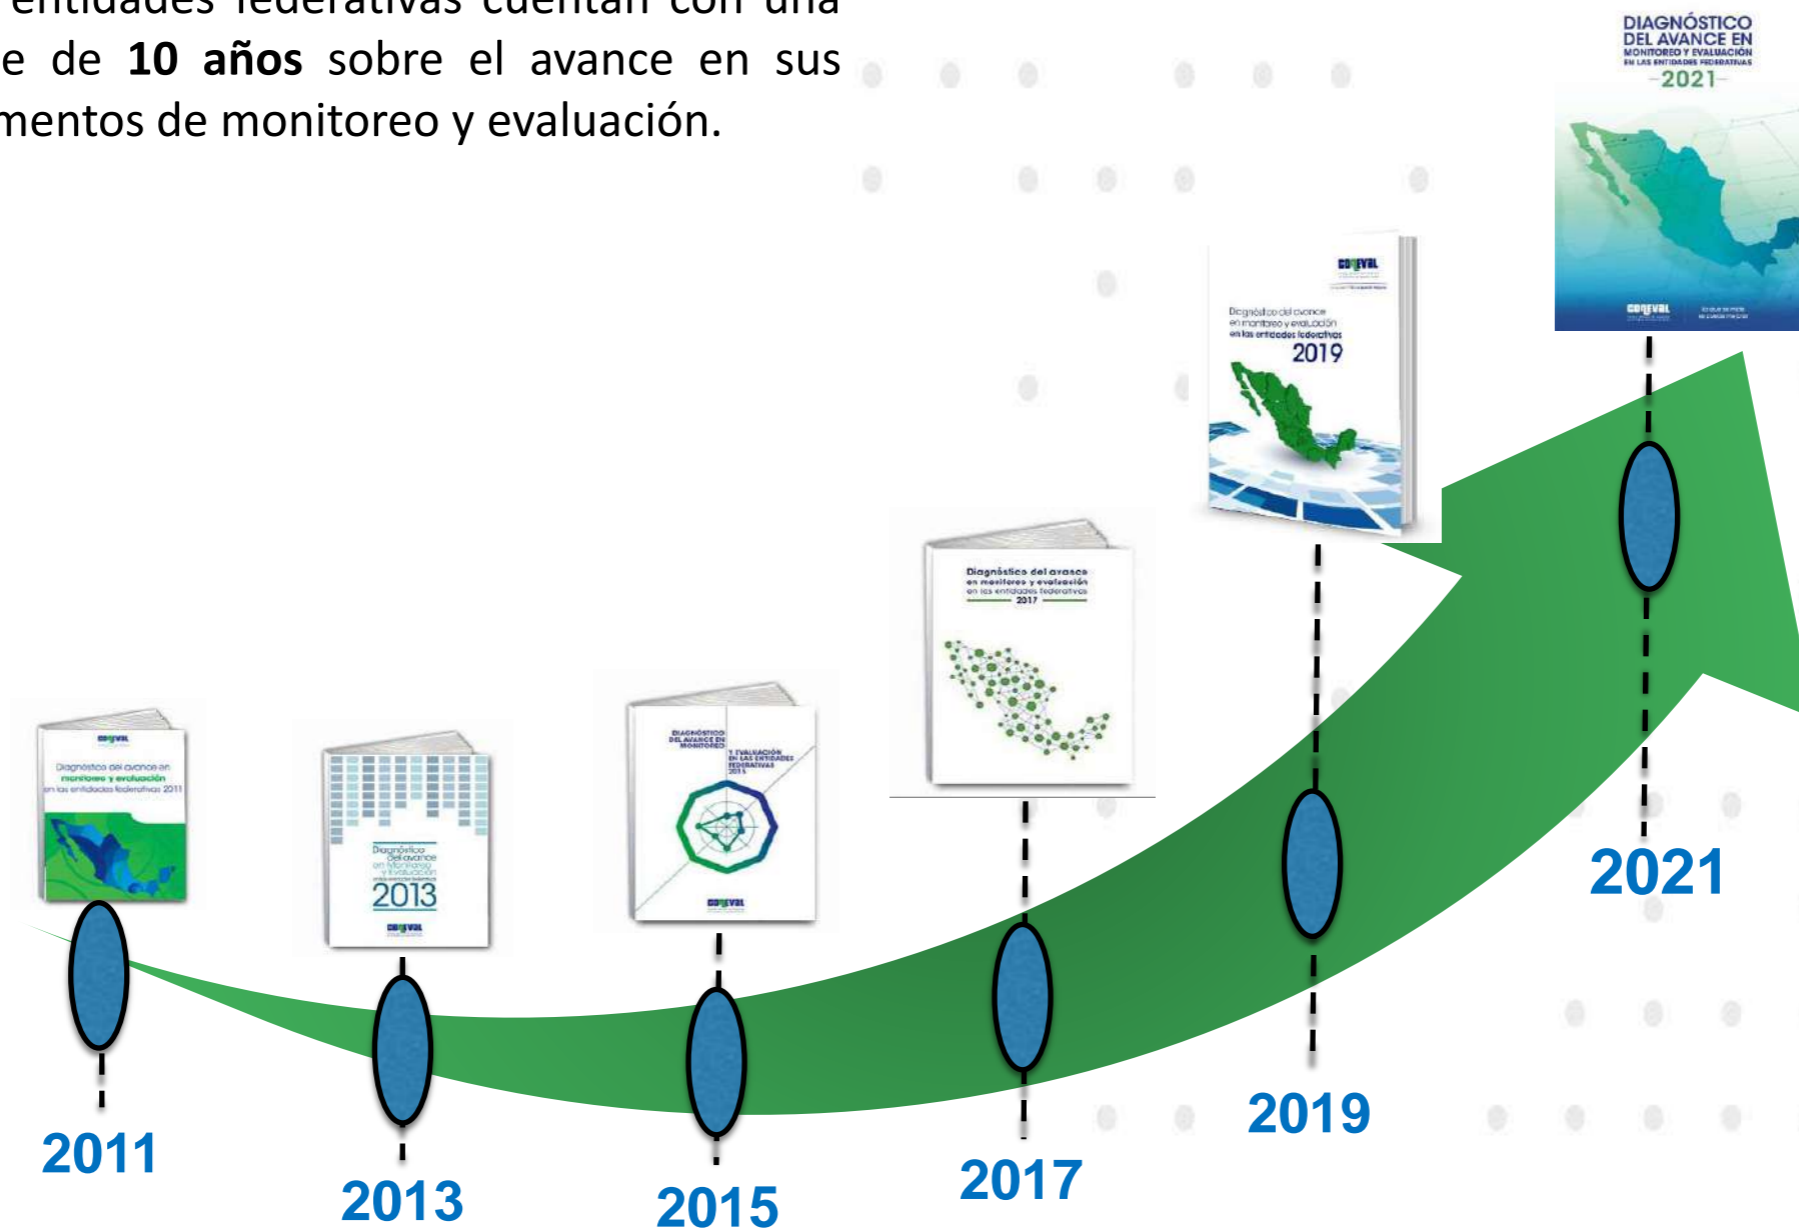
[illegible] entidades federativas cuentan con una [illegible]e de **10 años** sobre el avance en sus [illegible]mentos de monitoreo y evaluación.

DIAGNÓSTICO DEL AVANCE EN MONITOREO Y EVALUACIÓN EN LAS ENTIDADES FEDERATIVAS
2021
CONEVAL

CONEVAL
Diagnóstico del avance en monitoreo y evaluación en las entidades federativas
2019

Diagnóstico del avance en monitoreo y evaluación en las entidades federativas
2017

DIAGNÓSTICO DEL AVANCE EN MONITOREO
Y EVALUACIÓN EN LAS ENTIDADES FEDERATIVAS 2015
CONEVAL

Diagnóstico del avance en Monitoreo y Evaluación en las entidades federativas
2013
CONEVAL

CONEVAL
Diagnóstico del avance en monitoreo y evaluación en las entidades federativas 2011

2011
2013
2015
2017
2019
2021